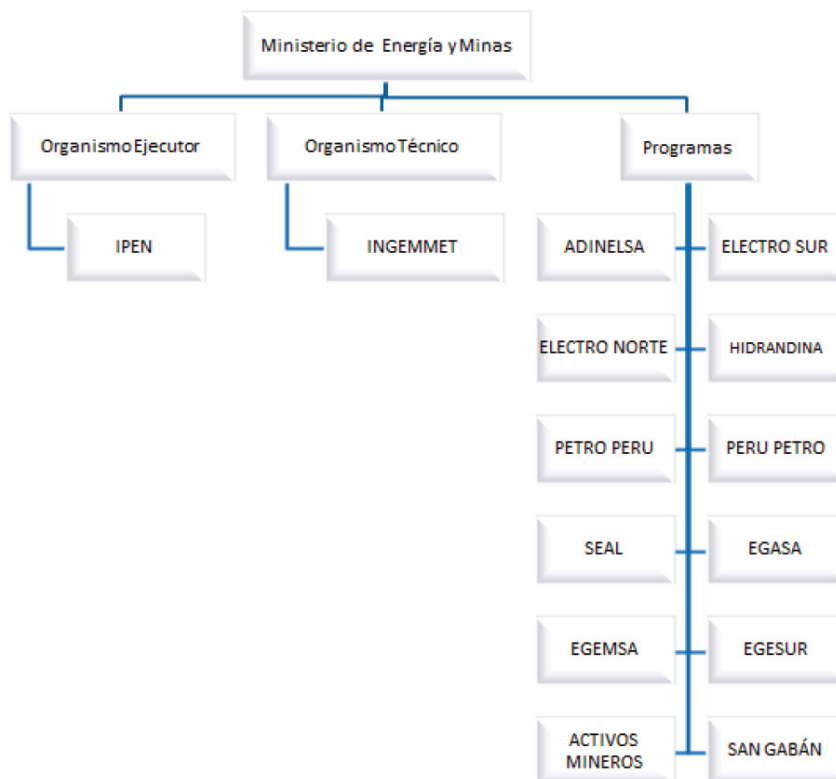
Ministerio de Energía y Minas

Organismo Ejecutor

IPEN

Organismo Técnico

INGEMMET

Programas

ADINELSA

ELECTRO SUR

ELECTRO NORTE

HIDRANDINA

PETRO PERU

PERU PETRO

SEAL

EGASA

EGEMSA

EGESUR

ACTIVOS MINEROS

SAN GABÁN